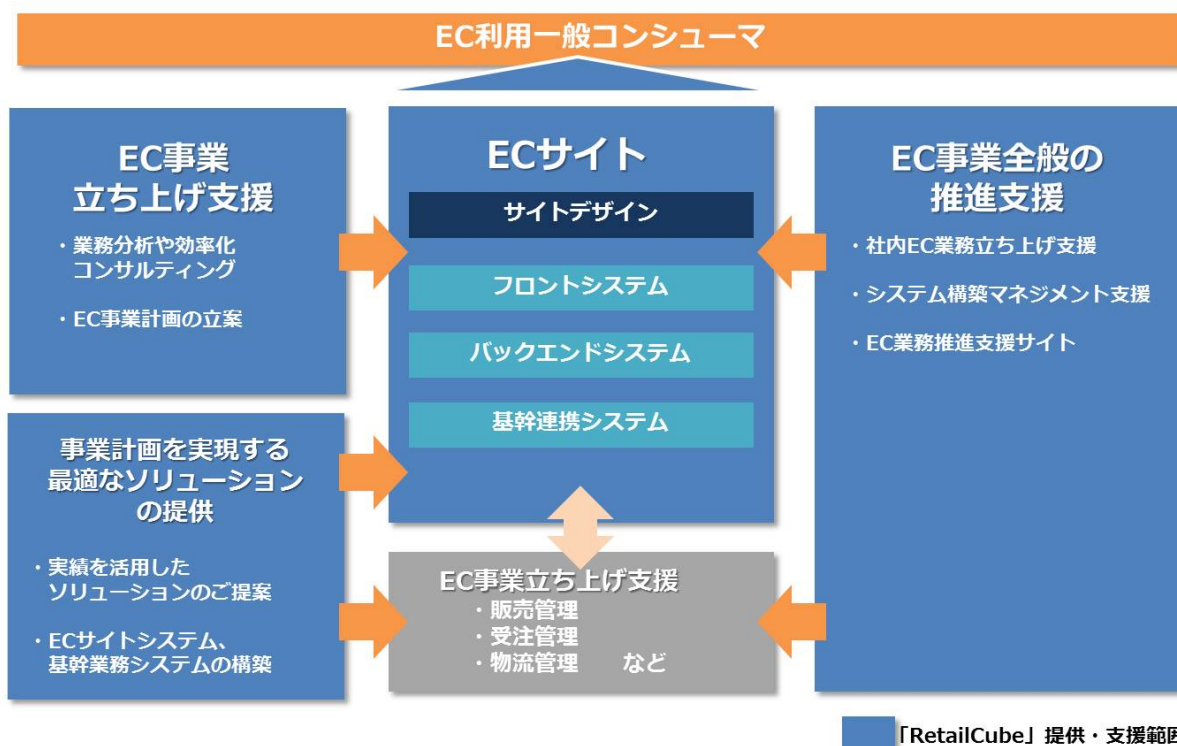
EC利用一般コンシューマ

EC事業
立ち上げ支援

・業務分析や効率化
コンサルティング

・EC事業計画の立案

ECサイト

サイトデザイン

フロントシステム

バックエンドシステム

基幹連携システム

EC事業全般の
推進支援

・社内EC業務立ち上げ支援

・システム構築マネジメント支援

・EC業務推進支援サイト

事業計画を実現する
最適なソリューション
の提供

・実績を活用した
ソリューションのご提案

・ECサイトシステム、
基幹業務システムの構築

EC事業立ち上げ支援
・販売管理
・受注管理
・物流管理　など

「RetailCube」提供・支援範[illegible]